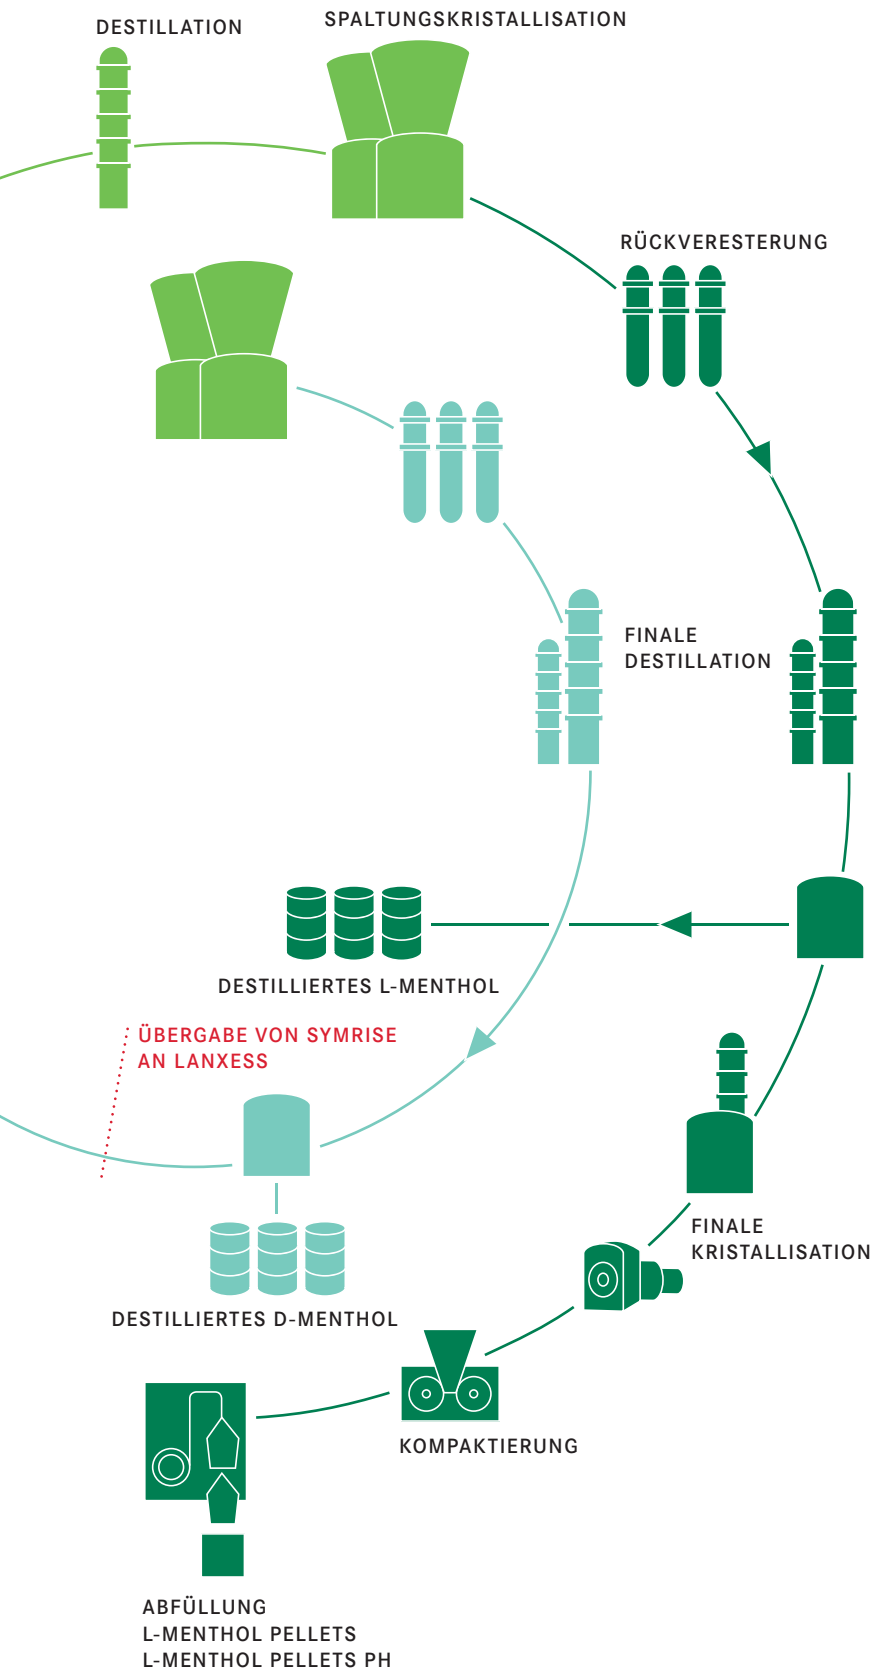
DESTILLATION

SPALTUNGSKRISTALLISATION

RÜCKVERESTERUNG

FINALE DESTILLATION

DESTILLIERTES L-MENTHOL

ÜBERGABE VON SYMRISE AN LANXESS

FINALE KRISTALLISATION

DESTILLIERTES D-MENTHOL

KOMPAKTIERUNG

ABFÜLLUNG
L-MENTHOL PELLETS
L-MENTHOL PELLETS PH